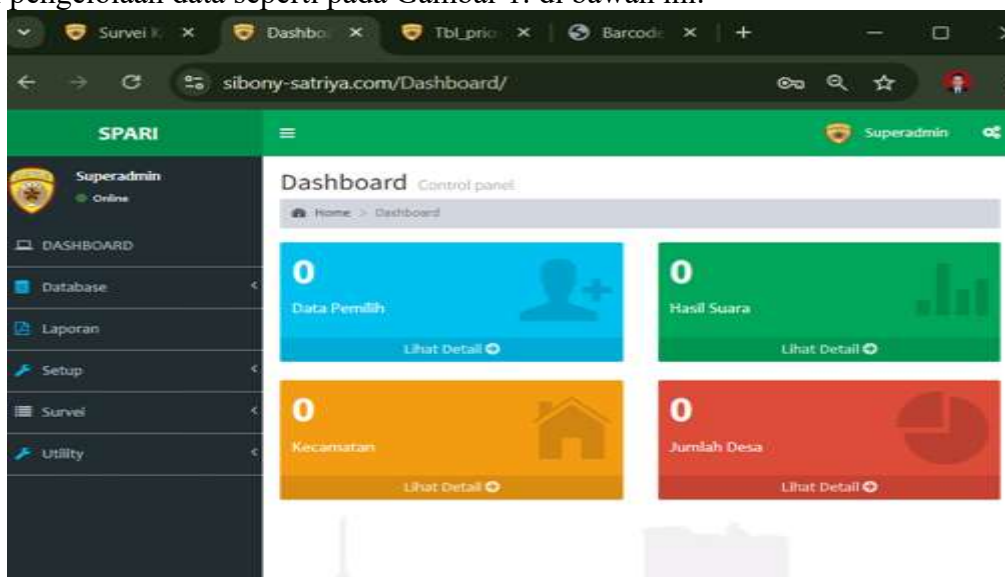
pengelolaan data seperti pada Gambar 4. di bawah ini.

Survei K ×
Dashbo ×
Tbl_prio ×
Barcode ×
+

sibony-satriya.com/Dashboard/

SPARI
Superadmin

Superadmin
Online

DASHBOARD
Database
Laporan
Setup
Survei
Utility

Dashboard Control panel
Home > Dashboard

0
Data Pemilih
Lihat Detail

0
Hasil Suara
Lihat Detail

0
Kecamatan
Lihat Detail

0
Jumlah Desa
Lihat Detail